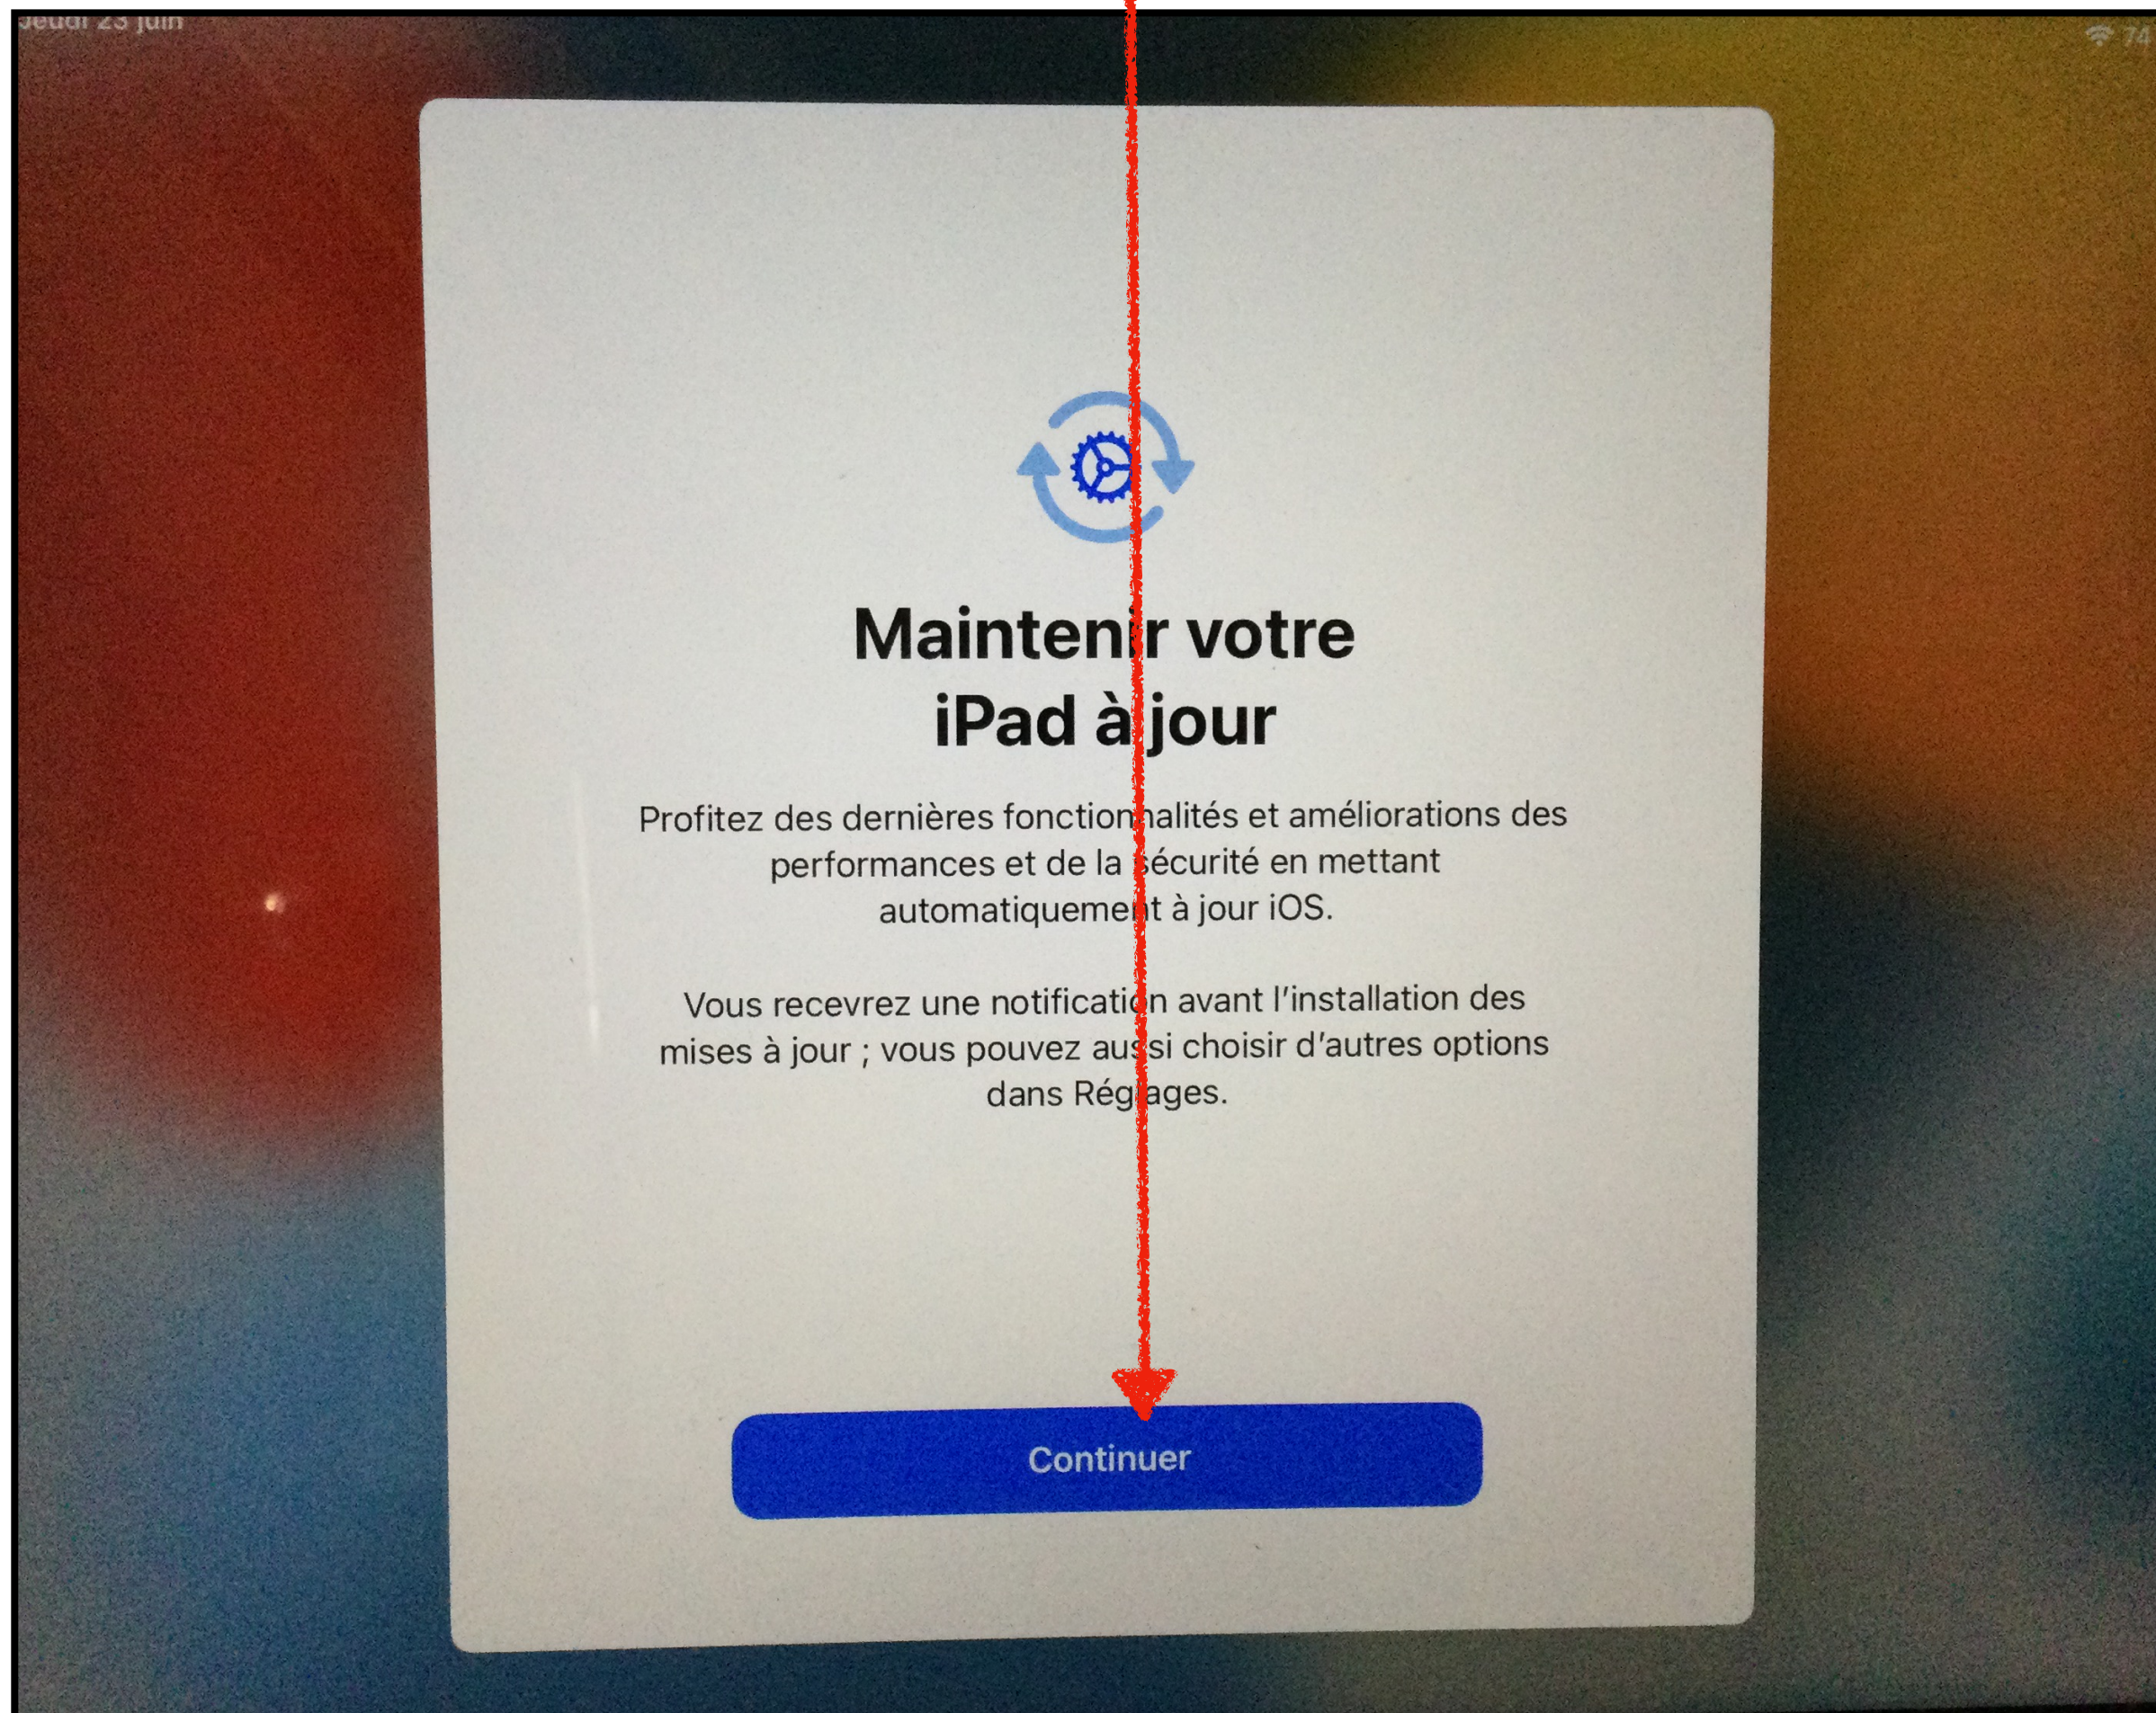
Jeudi 23 juin

74

Maintenir votre iPad à jour

Profitez des dernières fonctionnalités et améliorations des performances et de la sécurité en mettant automatiquement à jour iOS.

Vous recevrez une notification avant l'installation des mises à jour ; vous pouvez aussi choisir d'autres options dans Réglages.

Continuer